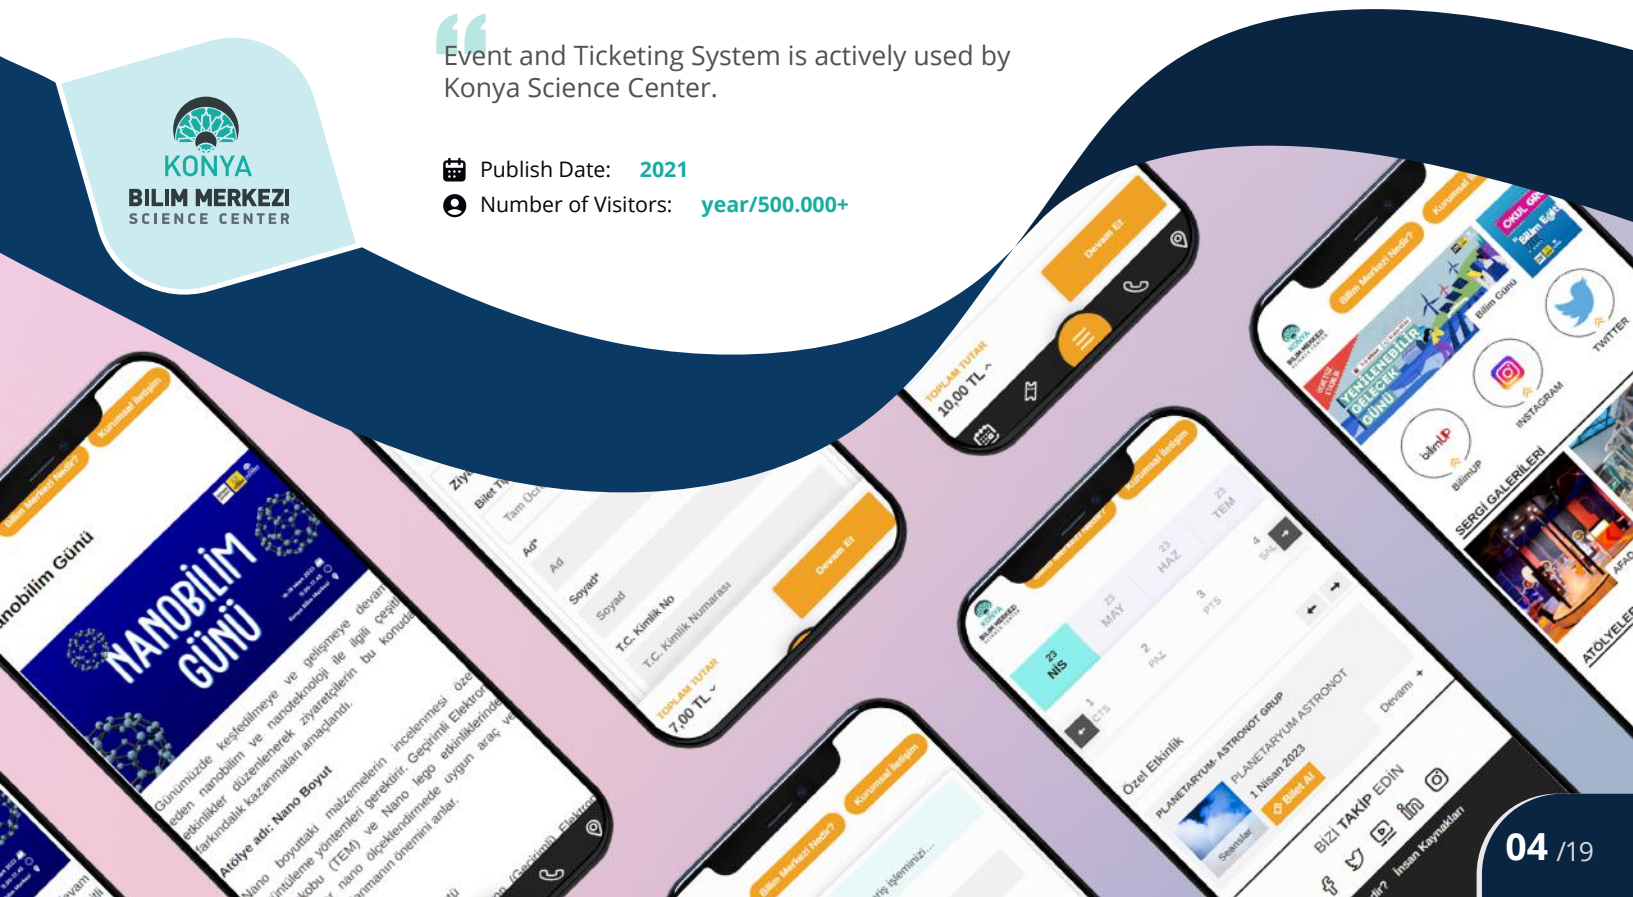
KONYA
BILIM MERKEZI
SCIENCE CENTER

Event and Ticketing System is actively used by Konya Science Center.

Publish Date: 2021
Number of Visitors: year/500.000+

Devam Et
TOPLAM TUTAR
10,00 TL

Bilim Merkezi Nedir?
Kurumsal İletişim
Nanobilim Günü
NANOBİLİM GÜNÜ
Günümüzde keşfedilmeye ve gelişmeye devam eden nanobilim ve nanoteknoloji ile ilgili çeşitli etkinlikler düzenlenerek ziyaretçilerin bu konuda farkındalık kazanmaları amaçlandı.
Atölye adı: Nano Boyut
Nano boyuttaki malzemelerin incelenmesi özel görüntüleme yöntemleri gerektirir. Geçirimli Elektron Mikroskobu (TEM) ve Nano lego etkinliklerinde nano ölçeklendirmede uygun araç ve ... önemini anlar.

Bilet T
Tam Ücr
Ad*
Ad
Soyad*
Soyad
T.C. Kimlik No
T.C. Kimlik Numarası
Devam Et
TOPLAM TUTAR
7,00 TL

Kurumsal İletişim
23 NİS
23 MAY
23 HAZ
23 TEM
1 CTS
2 PAZ
3 PTS
4 SAL
Özel Etkinlik
PLANETARYUM- ASTRONOT GRUP
PLANETARYUM ASTRONOT
1 Nisan 2023
Seanslar
Bilet Al
Devamı
BİZİ TAKİP EDİN
İnsan Kaynakları

Bilim Merkezi Nedir?
Kurumsal
YENİLENEBİLİR ENERJİ GELECEK GÜNÜ
OKUL GR
Bilim Günü
TWITTER
INSTAGRAM
bilimUP
BilimUP
SERGİ GALERİLERİ
ATÖLYELER

04 /19